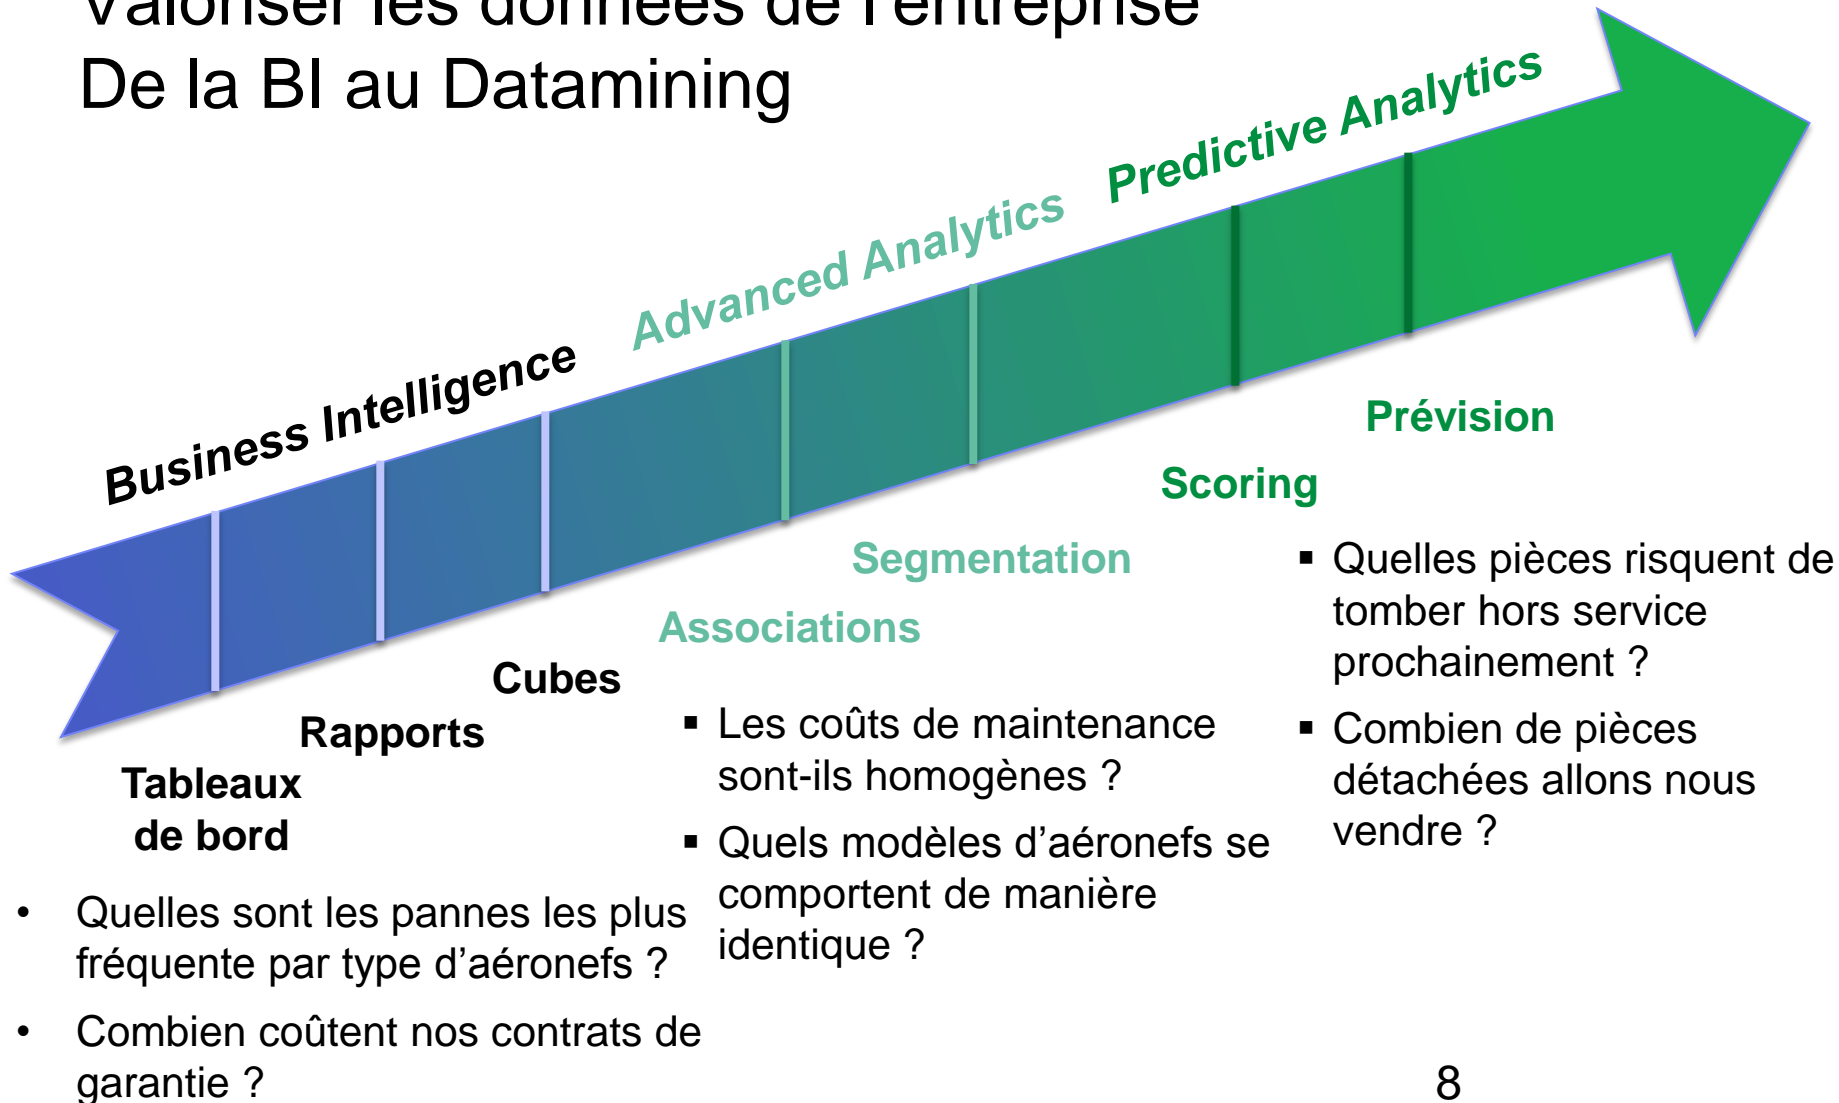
Valoriser les données de l'entreprise
De la BI au Datamining

Business Intelligence

Advanced Analytics

Predictive Analytics

Tableaux de bord

Rapports

Cubes

- Quelles sont les pannes les plus fréquente par type d'aéronefs ?
- Combien coûtent nos contrats de garantie ?

Associations

Segmentation

- Les coûts de maintenance sont-ils homogènes ?
- Quels modèles d'aéronefs se comportent de manière identique ?

Scoring

Prévision

- Quelles pièces risquent de tomber hors service prochainement ?
- Combien de pièces détachées allons nous vendre ?

8